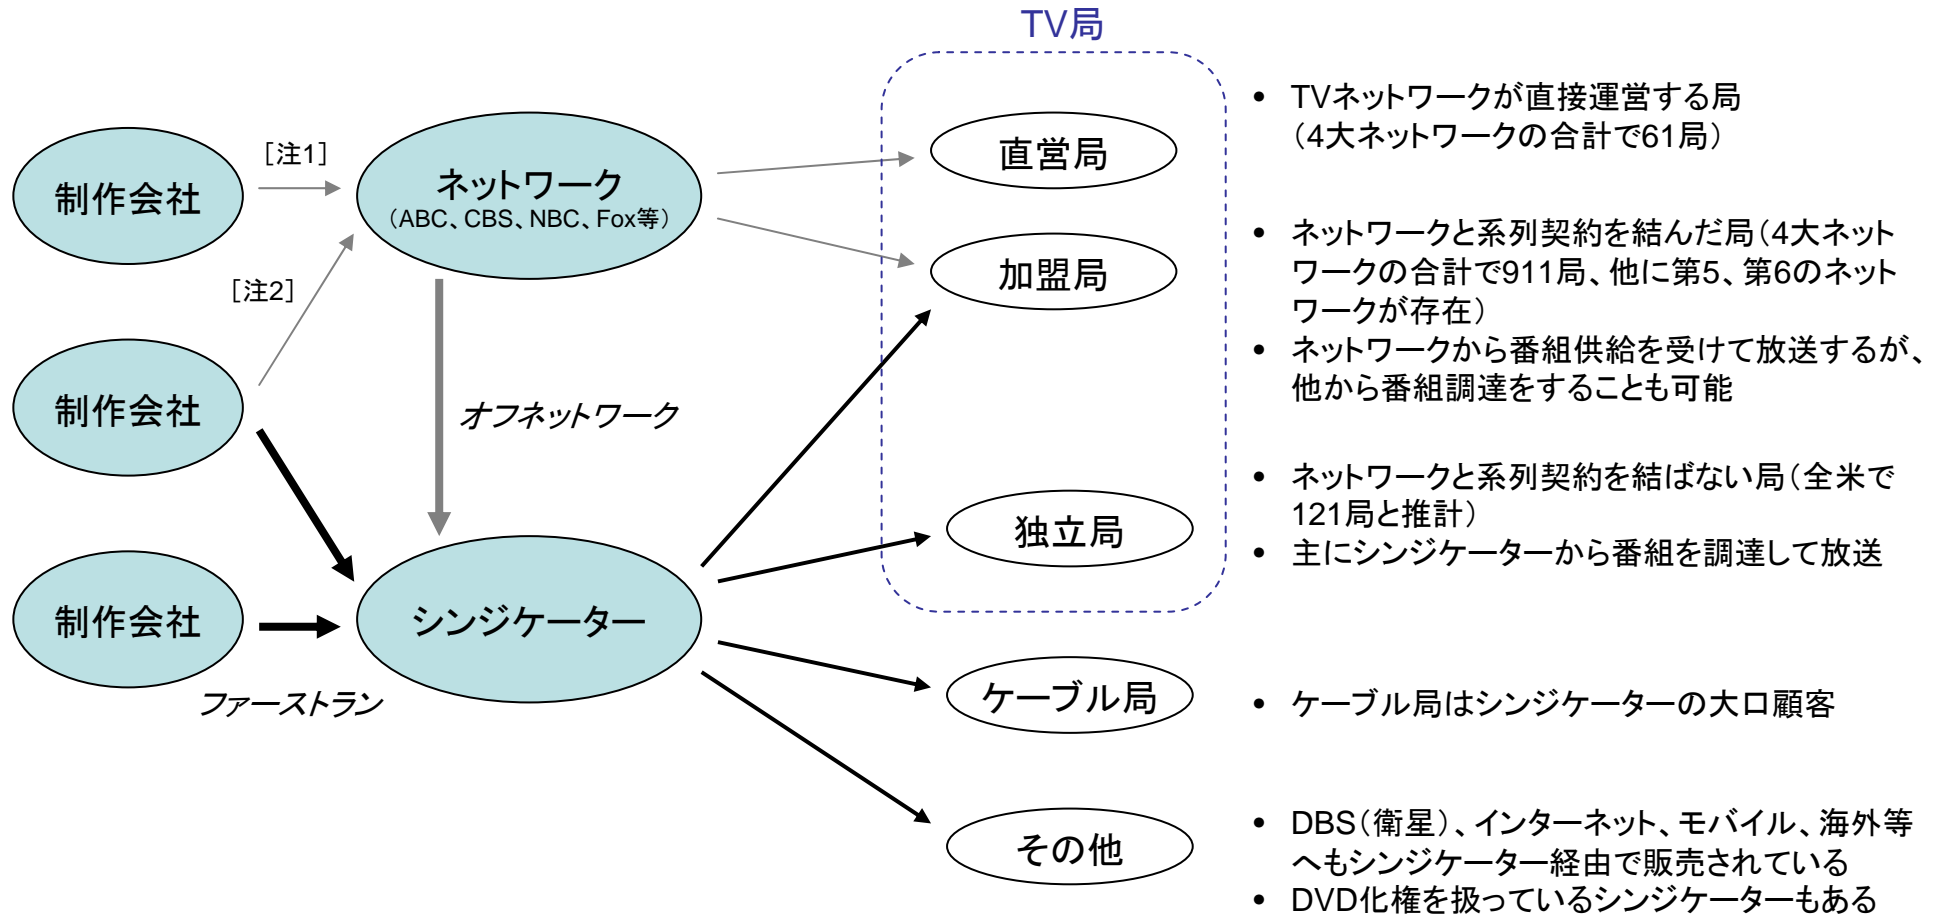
TV局

制作会社

［注1］

ネットワーク
（ABC、CBS、NBC、Fox等）

［注2］

制作会社

オフネットワーク

制作会社

シンジケーター

ファーストラン

直営局

加盟局

独立局

ケーブル局

その他

• TVネットワークが直接運営する局（4大ネットワークの合計で61局）

• ネットワークと系列契約を結んだ局（4大ネットワークの合計で911局、他に第5、第6のネットワークが存在）
• ネットワークから番組供給を受けて放送するが、他から番組調達をすることも可能

• ネットワークと系列契約を結ばない局（全米で121局と推計）
• 主にシンジケーターから番組を調達して放送

• ケーブル局はシンジケーターの大口顧客

• DBS（衛星）、インターネット、モバイル、海外等へもシンジケーター経由で販売されている
• DVD化権を扱っているシンジケーターもある